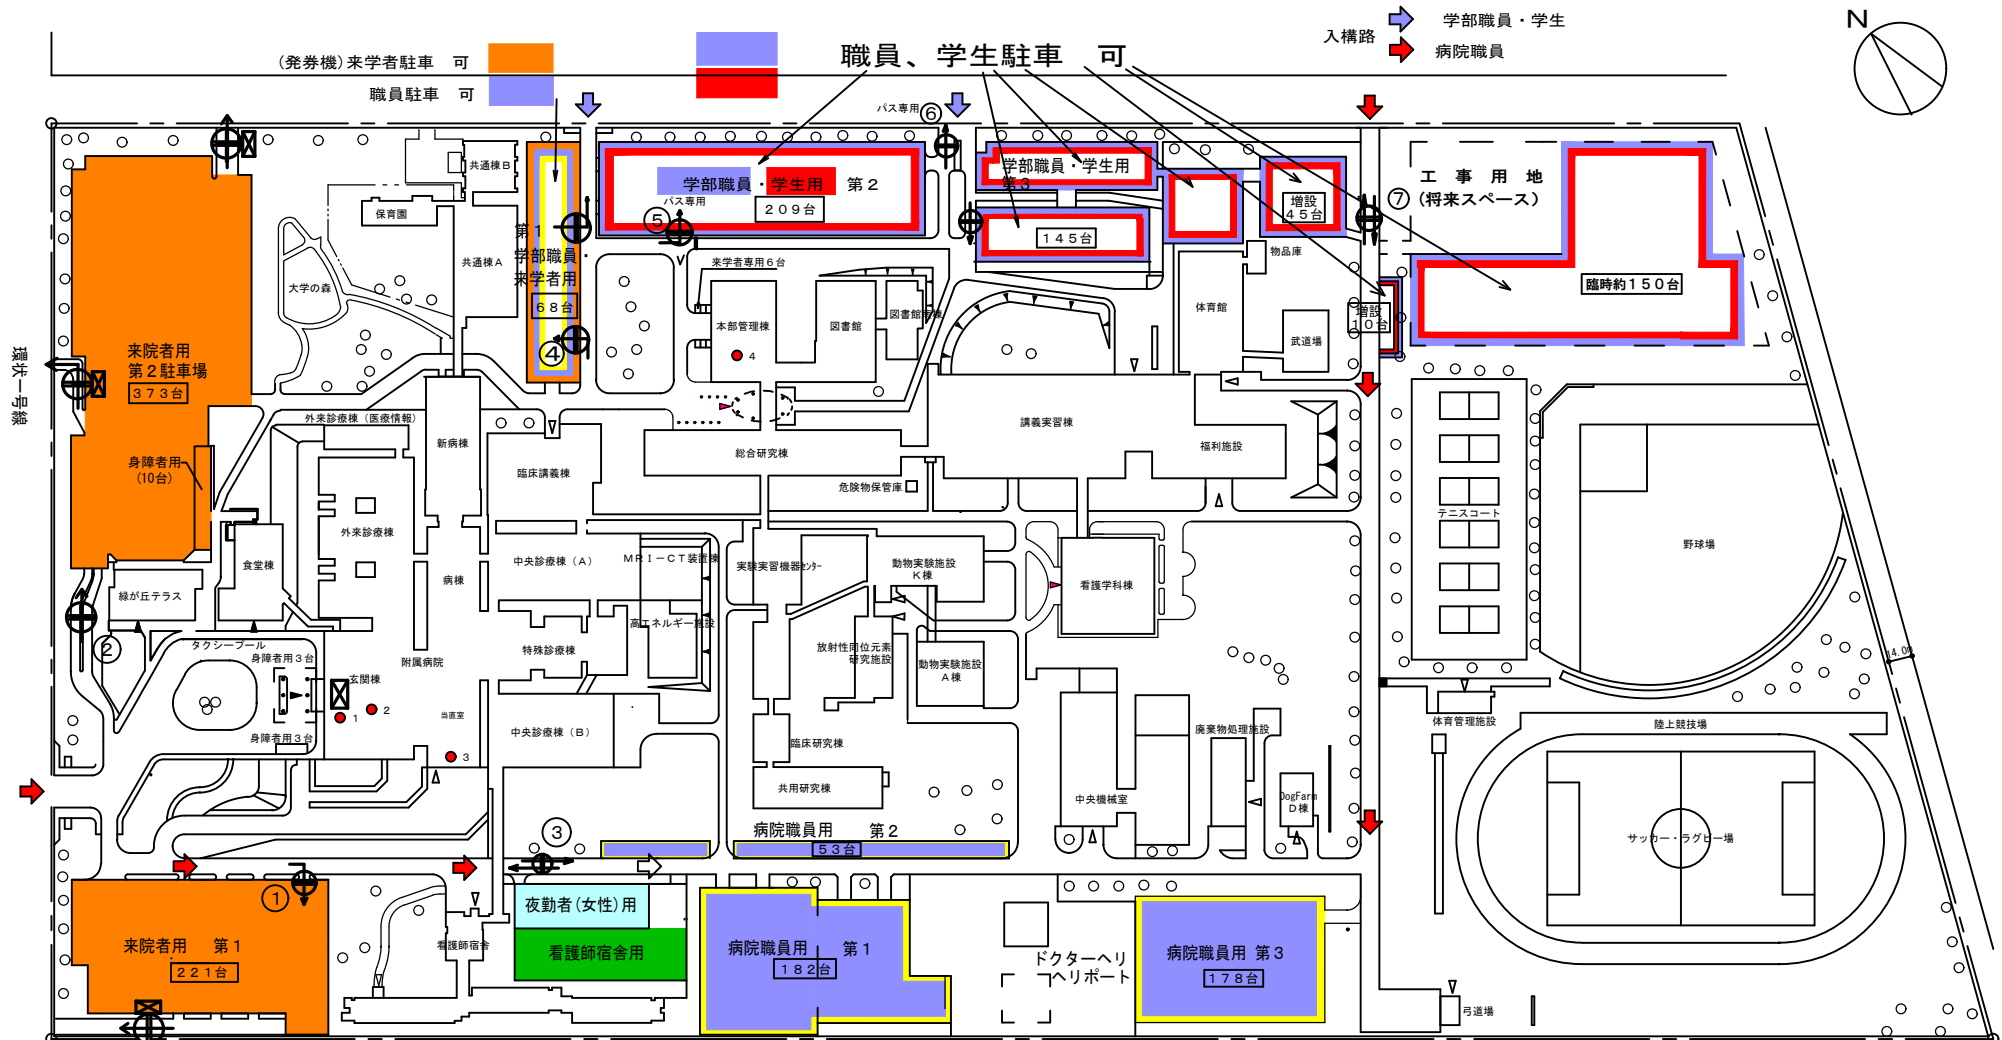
（発券機）来学者駐車　可
職員駐車　可
職員、学生駐車　可
入構路　学部職員・学生
病院職員
N
バス専用⑥
共通棟Ｂ
保育園
共通棟Ａ
大学の森
第１
学部職員・
来学者用
６８台
④
⑤
バス専用
学部職員・学生用　第２
２０９台
学部職員・学生用
第３
１４５台
増設
４５台
工　事　用　地
⑦（将来スペース）
臨時約１５０台
増設
１０台
物品庫
体育館
武道場
来学者専用６台
本部管理棟
図書館
図書館情報
4
来院者用
第２駐車場
３７３台
身障者用
（10台）
環状一号線
外来診療棟（医療情報）
新病棟
臨床講義棟
総合研究棟
講義実習棟
福利施設
危険物保管庫
外来診療棟
食堂棟
緑が丘テラス
中央診療棟（Ａ）
ＭＲＩ－ＣＴ装置棟
実験実習機器センター
動物実験施設
Ｋ棟
看護学科棟
テニスコート
野球場
病棟
高エネルギー施設
特殊診療棟
放射性同位元素
研究施設
動物実験施設
Ａ棟
②
タクシープール
身障者用３台
玄関棟
附属病院
1
2
当直室
身障者用３台
3
中央診療棟（Ｂ）
臨床研究棟
共用研究棟
廃棄物処理施設
中央機械室
DogFarm
Ｄ棟
体育管理施設
陸上競技場
サッカー・ラグビー場
14.0m
③
病院職員用　第２
５３台
①
来院者用　第１
２２１台
看護師宿舎
夜勤者（女性）用
看護師宿舎用
病院職員用　第１
１８２台
ドクターヘリ
ヘリポート
病院職員用　第３
１７８台
弓道場